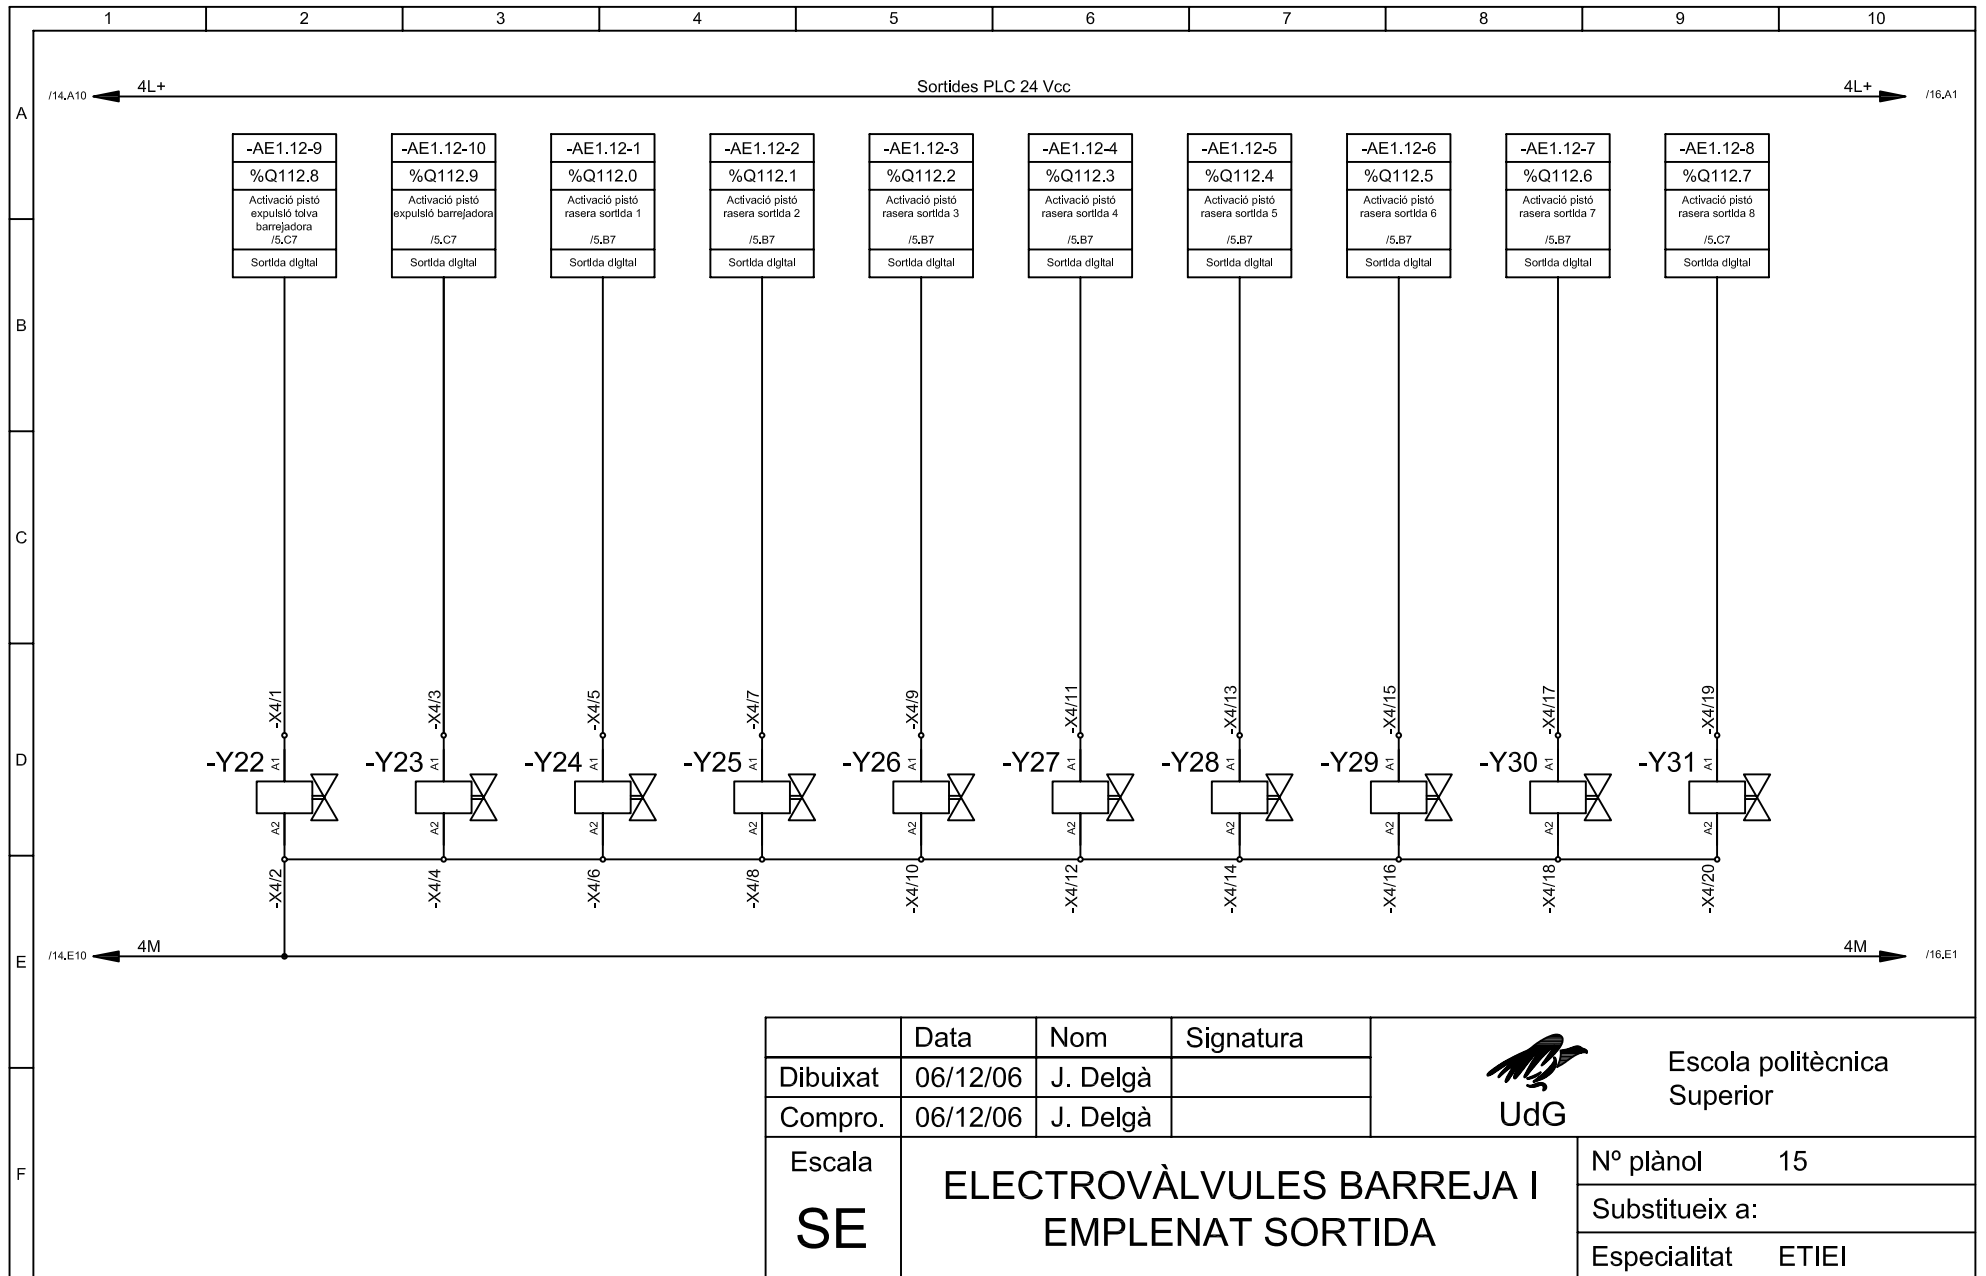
1 2 3 4 5 6 7 8 9 10

A B C D E F

/14.A10 4L+ Sortides PLC 24 Vcc 4L+ /16.A1

| -AE1.12-9 | -AE1.12-10 | -AE1.12-1 | -AE1.12-2 | -AE1.12-3 | -AE1.12-4 | -AE1.12-5 | -AE1.12-6 | -AE1.12-7 | -AE1.12-8 |
|---|---|---|---|---|---|---|---|---|---|
| %Q112.8 | %Q112.9 | %Q112.0 | %Q112.1 | %Q112.2 | %Q112.3 | %Q112.4 | %Q112.5 | %Q112.6 | %Q112.7 |
| Activació pistó expulsió tolva barrejadora /5.C7 | Activació pistó expulsió barrejadora /5.C7 | Activació pistó rasera sortida 1 /5.B7 | Activació pistó rasera sortida 2 /5.B7 | Activació pistó rasera sortida 3 /5.B7 | Activació pistó rasera sortida 4 /5.B7 | Activació pistó rasera sortida 5 /5.B7 | Activació pistó rasera sortida 6 /5.B7 | Activació pistó rasera sortida 7 /5.B7 | Activació pistó rasera sortida 8 /5.C7 |
| Sortida digital | Sortida digital | Sortida digital | Sortida digital | Sortida digital | Sortida digital | Sortida digital | Sortida digital | Sortida digital | Sortida digital |

-X4/1 -X4/3 -X4/5 -X4/7 -X4/9 -X4/11 -X4/13 -X4/15 -X4/17 -X4/19

-Y22 A1 A2 -Y23 A1 A2 -Y24 A1 A2 -Y25 A1 A2 -Y26 A1 A2 -Y27 A1 A2 -Y28 A1 A2 -Y29 A1 A2 -Y30 A1 A2 -Y31 A1 A2

-X4/2 -X4/4 -X4/6 -X4/8 -X4/10 -X4/12 -X4/14 -X4/16 -X4/18 -X4/20

/14.E10 4M 4M /16.E1

| | Data | Nom | Signatura |
|---|---|---|---|
| Dibuixat | 06/12/06 | J. Delgà | |
| Compro. | 06/12/06 | J. Delgà | |

UdG Escola politècnica Superior

Escala SE

ELECTROVÀLVULES BARREJA I EMPLENAT SORTIDA

Nº plànol 15
Substitueix a:
Especialitat ETIEI